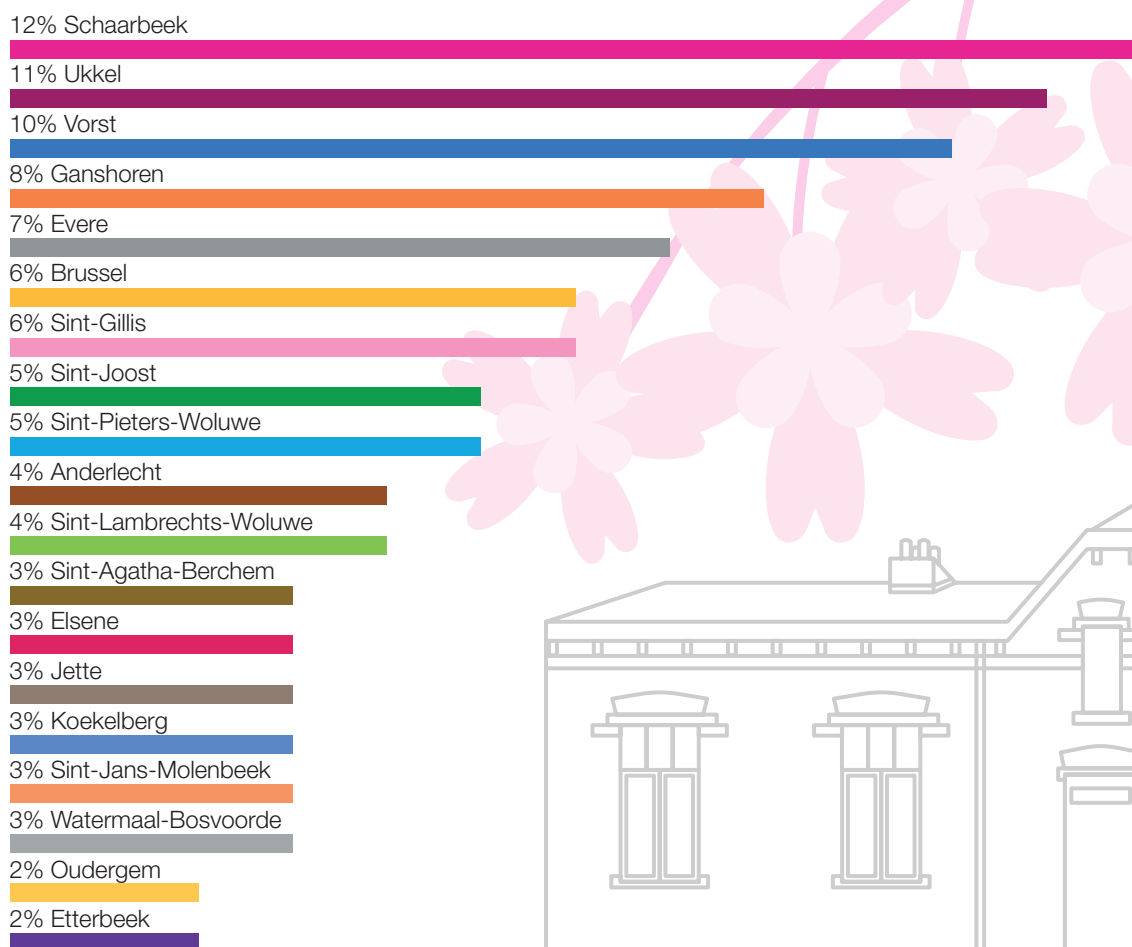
12% Schaarbeek
11% Ukkel
10% Vorst
8% Ganshoren
7% Evere
6% Brussel
6% Sint-Gillis
5% Sint-Joost
5% Sint-Pieters-Woluwe
4% Anderlecht
4% Sint-Lambrechts-Woluwe
3% Sint-Agatha-Berchem
3% Elsene
3% Jette
3% Koekelberg
3% Sint-Jans-Molenbeek
3% Watermaal-Bosvoorde
2% Oudergem
2% Etterbeek